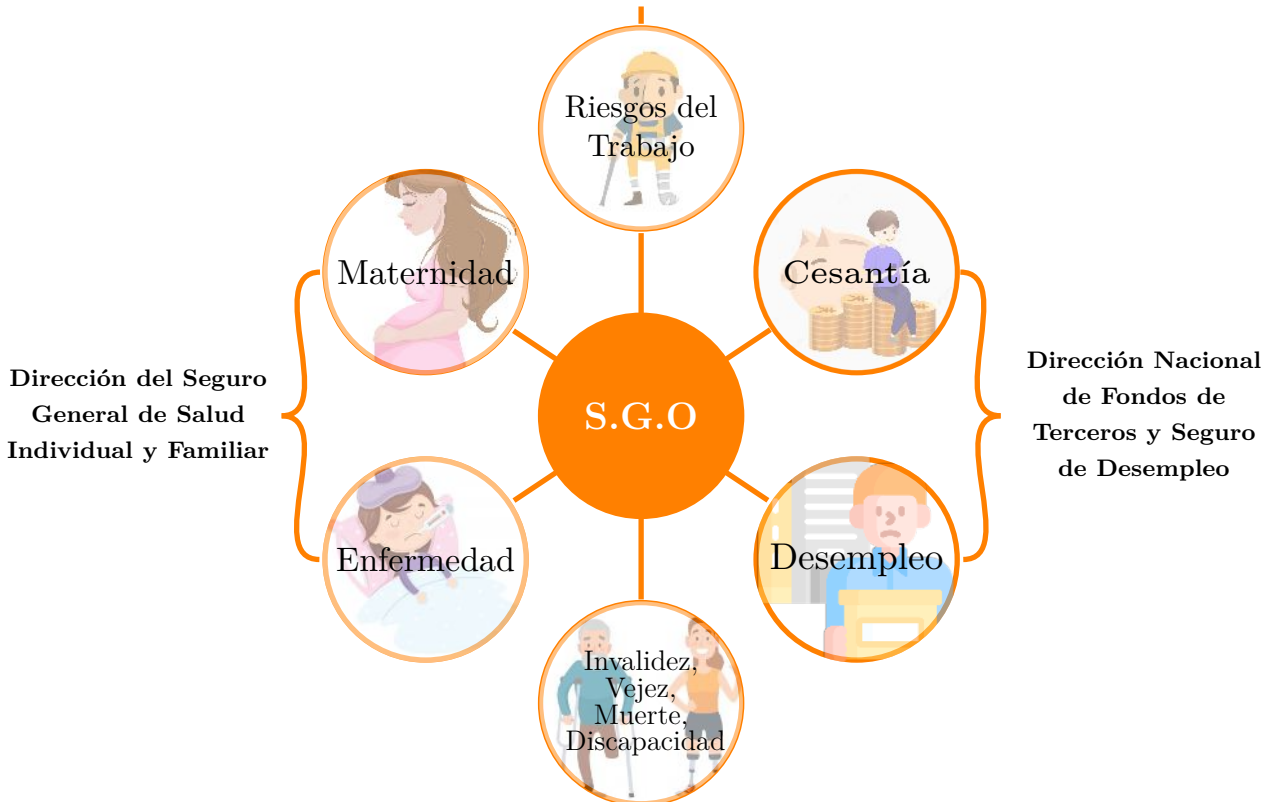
Riesgos del Trabajo

Maternidad

Cesantía

Dirección del Seguro General de Salud Individual y Familiar

S.G.O

Dirección Nacional de Fondos de Terceros y Seguro de Desempleo

Enfermedad

Desempleo

Invalidez, Vejez, Muerte, Discapacidad